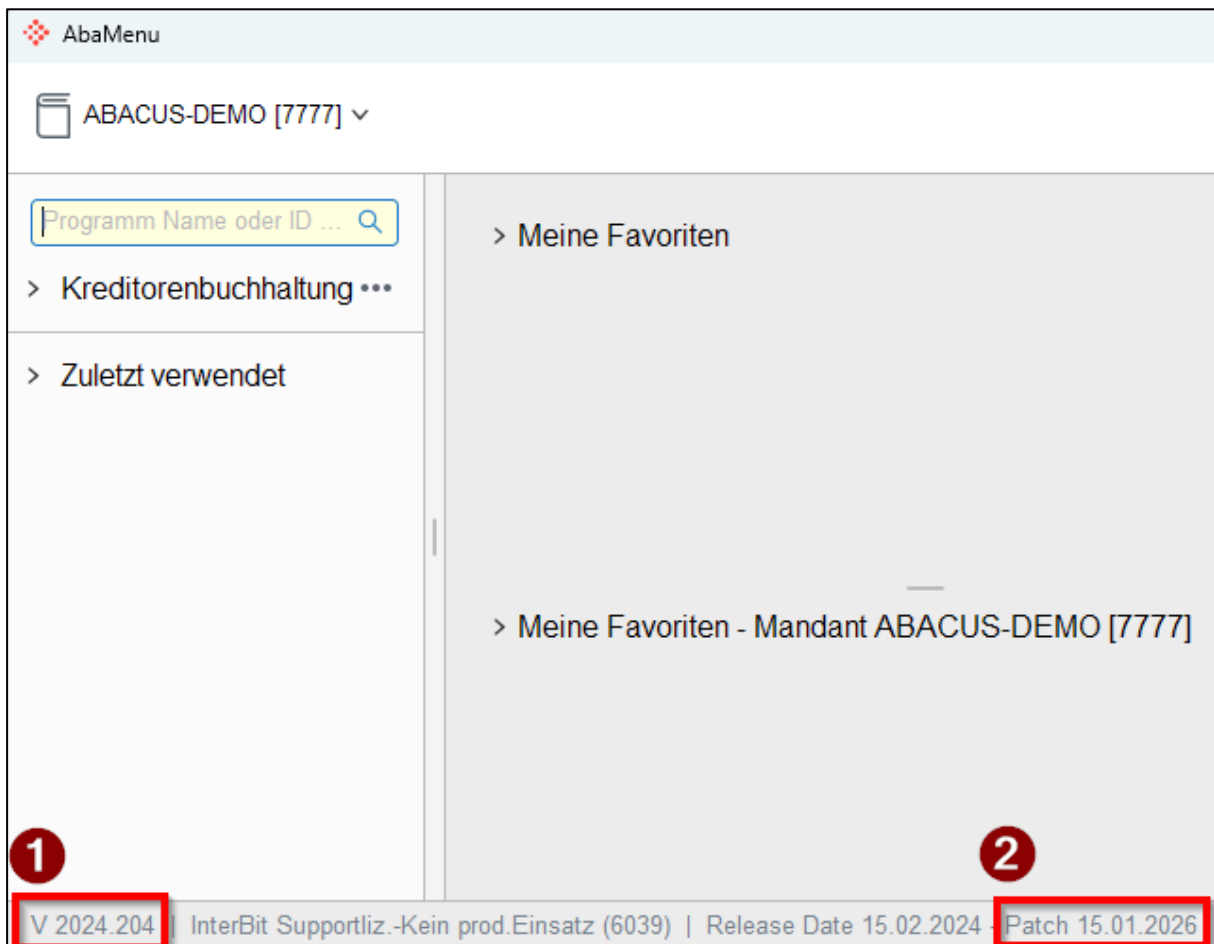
AbaMenu

ABACUS-DEMO [7777]

Programm Name oder ID ...

> Kreditorenbuchhaltung •••

> Zuletzt verwendet

> Meine Favoriten

> Meine Favoriten - Mandant ABACUS-DEMO [7777]

1

2

V 2024.204 | InterBit Supportliz.-Kein prod.Einsatz (6039) | Release Date 15.02.2024 - Patch 15.01.2026